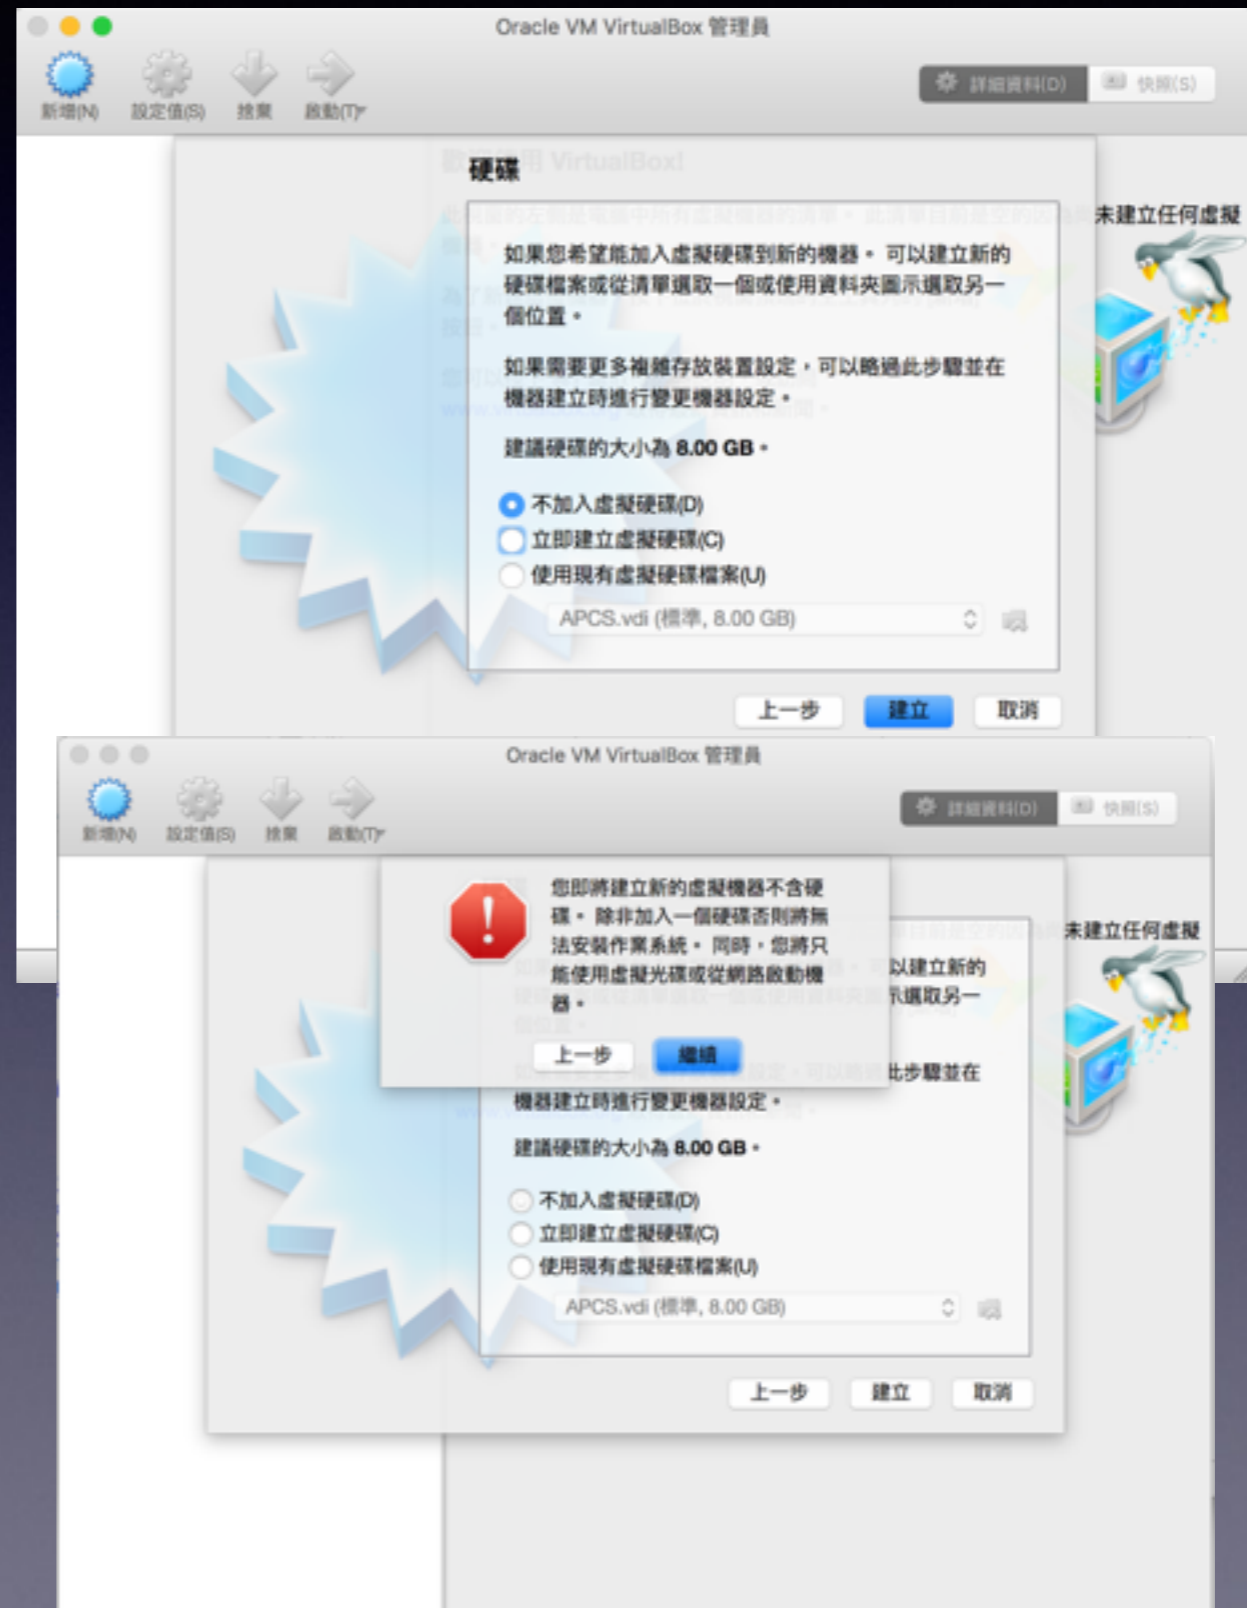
Oracle VM VirtualBox 管理員

新增(N) 設定值(S) 捨棄 啟動(T)

詳細資料(D) 快照(S)

硬碟

如果您希望能加入虛擬硬碟到新的機器。可以建立新的硬碟檔案或從清單選取一個或使用資料夾圖示選取另一個位置。

如果需要更多複雜存放裝置設定，可以略過此步驟並在機器建立時進行變更機器設定。

建議硬碟的大小為 8.00 GB。

不加入虛擬硬碟(D)
立即建立虛擬硬碟(C)
使用現有虛擬硬碟檔案(U)

APCS.vdi (標準, 8.00 GB)

上一步 建立 取消

未建立任何虛擬

Oracle VM VirtualBox 管理員

新增(N) 設定值(S) 捨棄 啟動(T)

詳細資料(D) 快照(S)

您即將建立新的虛擬機器不含硬碟。除非加入一個硬碟否則將無法安裝作業系統。同時，您將只能使用虛擬光碟或從網路啟動機器。

上一步 繼續

未建立任何虛擬

以建立新的

選取另一

此步驟並在

機器建立時進行變更機器設定。

建議硬碟的大小為 8.00 GB。

不加入虛擬硬碟(D)
立即建立虛擬硬碟(C)
使用現有虛擬硬碟檔案(U)

APCS.vdi (標準, 8.00 GB)

上一步 建立 取消